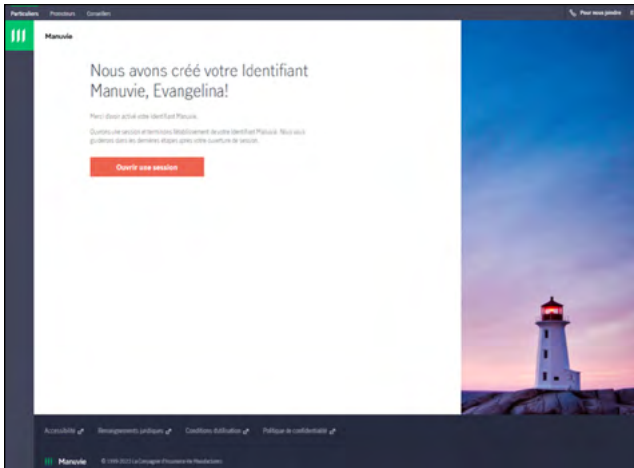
Particuliers Promoteurs Conseillers

Pour nous joindre

Manuvie

Nous avons créé votre Identifiant Manuvie, Evangelina!

Merci d'avoir activé votre Identifiant Manuvie.

Ouvrez une session et terminons l'établissement de votre Identifiant Manuvie. Nous vous guiderons dans les dernières étapes après votre ouverture de session.

Ouvrir une session

Accessibilité Renseignements juridiques Conditions d'utilisation Politique de confidentialité

Manuvie © 1999-2022 La Compagnie d'Assurance-Vie Manufacturers